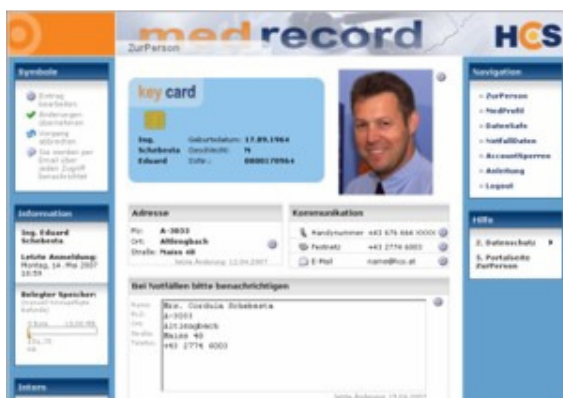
medrecord

ZurPerson

HCS

Symbole

Eintrag bearbeiten

Änderungen übernehmen

Vorgang abbrechen

Sie werden per Email über jeden Zugriff benachrichtigt

Information

Ing. Eduard Schebesta

Letzte Anmeldung: Montag, 14. Mai 2007 10:59

Belegter Speicher:

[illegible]

Intern

key card

Ing. Schebesta Eduard

Geburtsdatum: 17.09.1964
Geschlecht: M
Daten: 0800170964

Adresse

Plz: A-3033
Ort: Altlengbach
Straße: Maiss 40

Letzte Änderung: 12.04.2007

Kommunikation

Handynummer +43 676 666 XXXX
Festnetz +43 2774 6003
E-Mail name@hcs.at

Bei Notfällen bitte benachrichtigen

Name
PLZ
Ort
Straße
Telefon

Mrs. Cordula Schebesta
A-3033
Altlengbach
Maiss 40
+43 2774 6003

Letzte Änderung: 15.04.2007

Navigation

» ZurPerson
» MedProfil
» Dateiablage
» Notfalldaten
» Accountsperren
» Anleitung
» Logout

Hilfe

2. Datenschutz
5. Portalseite ZurPerson